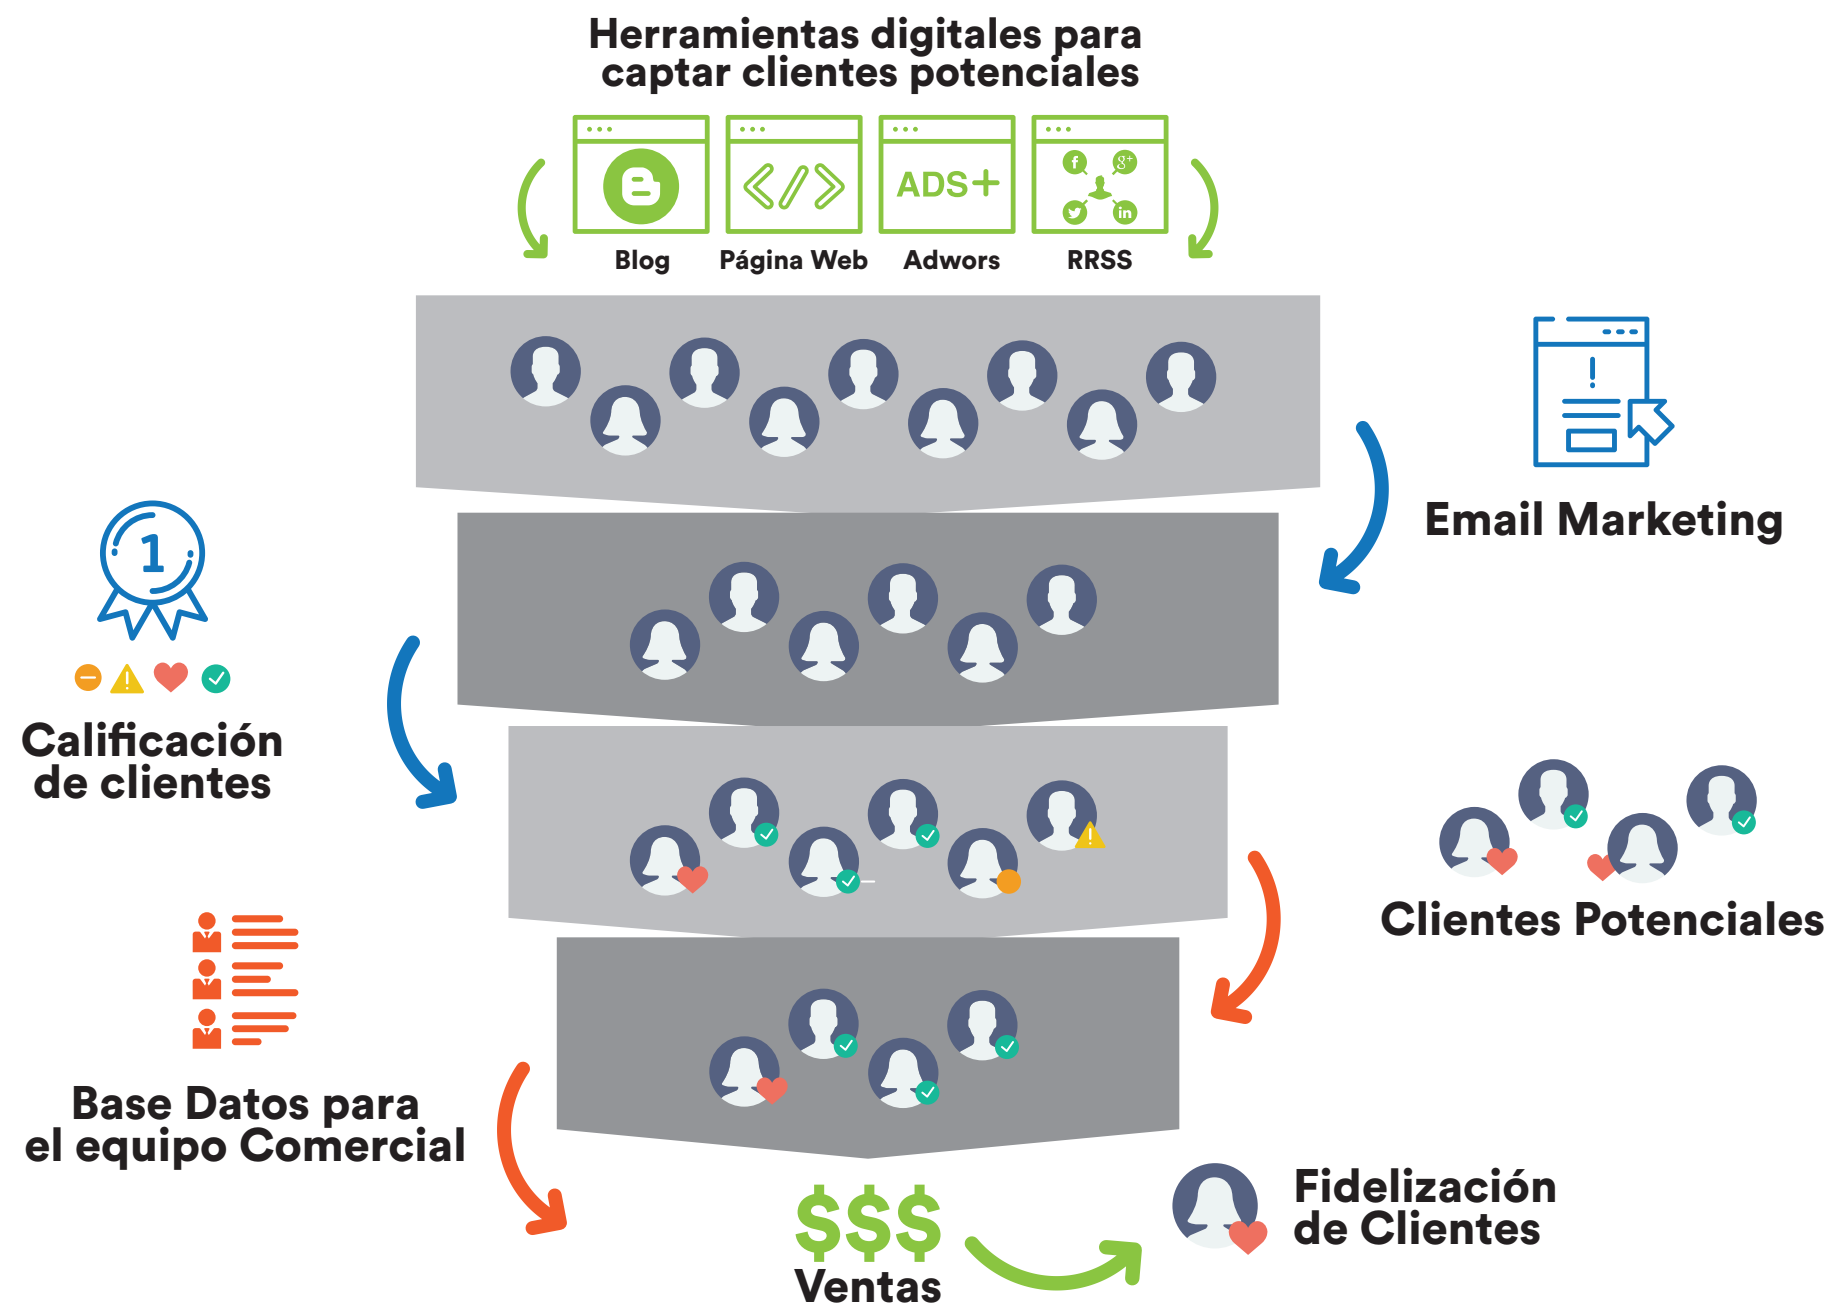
Herramientas digitales para captar clientes potenciales

ADS+

Blog

Página Web

Adwors

RRSS

Email Marketing

1

Calificación de clientes

Clientes Potenciales

Base Datos para el equipo Comercial

$$$

Ventas

Fidelización de Clientes